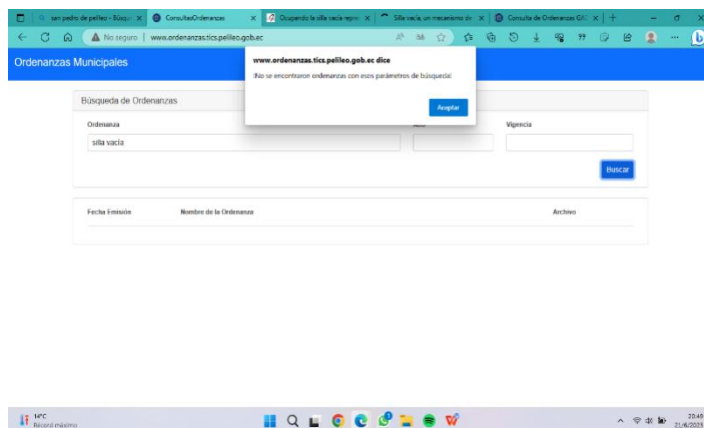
san pedro de pelileo - Búsqu | ConsultasOrdenanzas | Ocupando la silla vacía repre | Silla vacía, un mecanismo de | Consulta de Ordenanzas GAD

No seguro | www.ordenanzas.tics.pelileo.gob.ec

Ordenanzas Municipales

www.ordenanzas.tics.pelileo.gob.ec dice

¡No se encontraron ordenanzas con esos parámetros de búsqueda!

Aceptar

Búsqueda de Ordenanzas

Ordenanza

silla vacía

Año

Vigencia

Buscar

| Fecha Emisión | Nombre de la Ordenanza | Archivo |
|---|---|---|

14°C
Récord máximo

20:49
21/6/2023